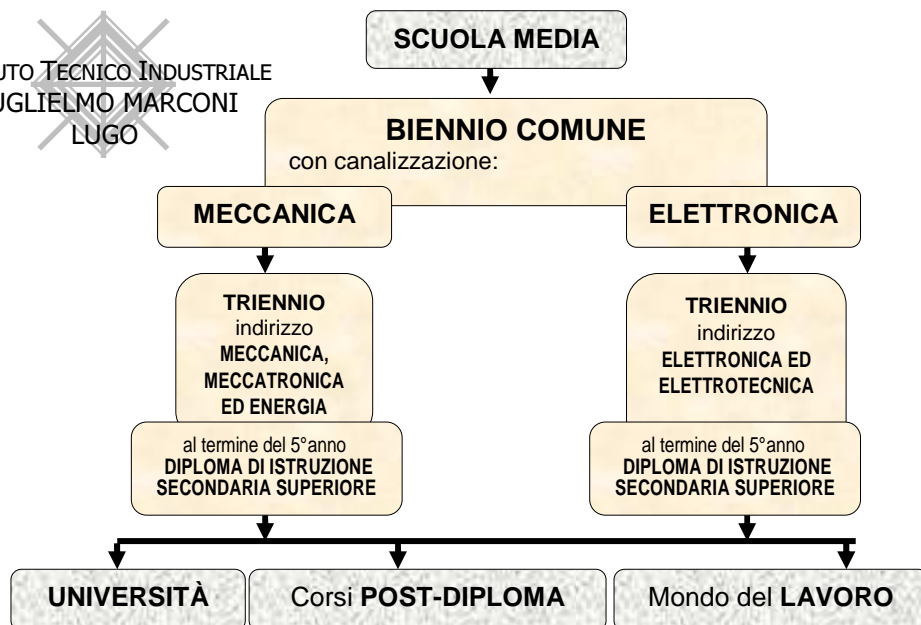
UTO TECNICO INDUSTRIALE
UGLIELMO MARCONI
LUGO

SCUOLA MEDIA

BIENNIO COMUNE
con canalizzazione:

MECCANICA

ELETTRONICA

TRIENNIO
indirizzo
MECCANICA, MECCATRONICA ED ENERGIA

al termine del 5°anno
DIPLOMA DI ISTRUZIONE SECONDARIA SUPERIORE

TRIENNIO
indirizzo
ELETTRONICA ED ELETTROTECNICA

al termine del 5°anno
DIPLOMA DI ISTRUZIONE SECONDARIA SUPERIORE

UNIVERSITÀ

Corsi POST-DIPLOMA

Mondo del LAVORO